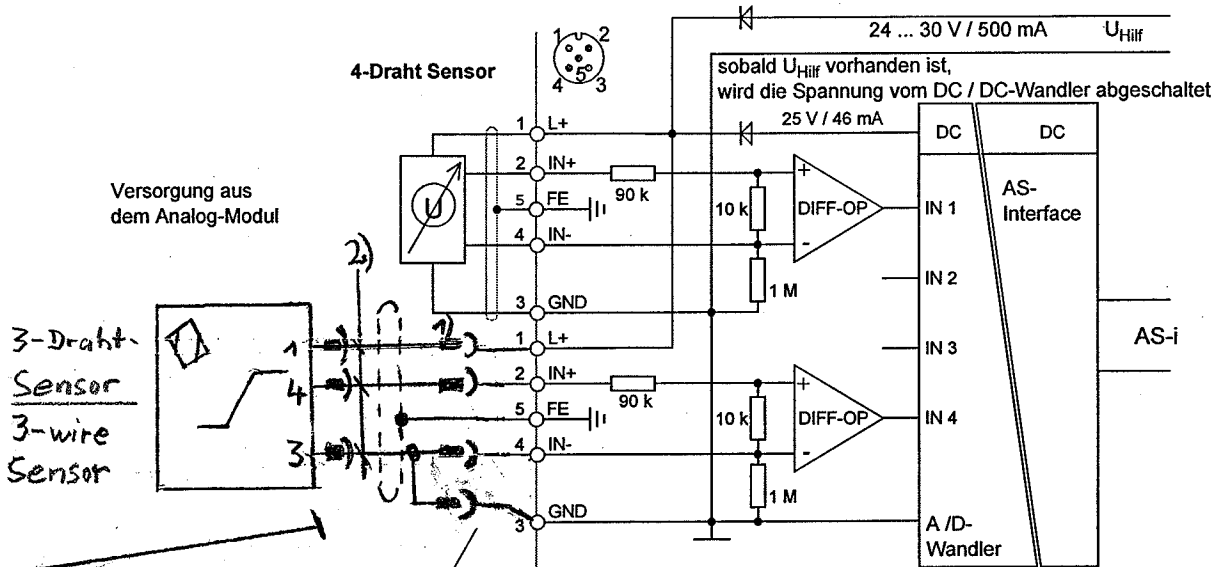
24 ... 30 V / 500 mA $U_{Hilf}$

sobald $U_{Hilf}$ vorhanden ist, wird die Spannung vom DC / DC-Wandler abgeschaltet

4-Draht Sensor

1 2
5
4 3

1 L+
25 V / 46 mA
DC
DC
2 IN+
90 k
+
DIFF-OP
-
AS-Interface
5 FE
10 k
IN 1
4 IN-
Versorgung aus dem Analog-Modul
2)
1 M
IN 2
3 GND
3-Draht-Sensor
3-wire Sensor
1
4
3
1)
1 L+
IN 3
AS-i
2 IN+
90 k
+
5 FE
10 k
DIFF-OP
IN 4
4 IN-
-
1 M
3 GND
A /D-Wandler